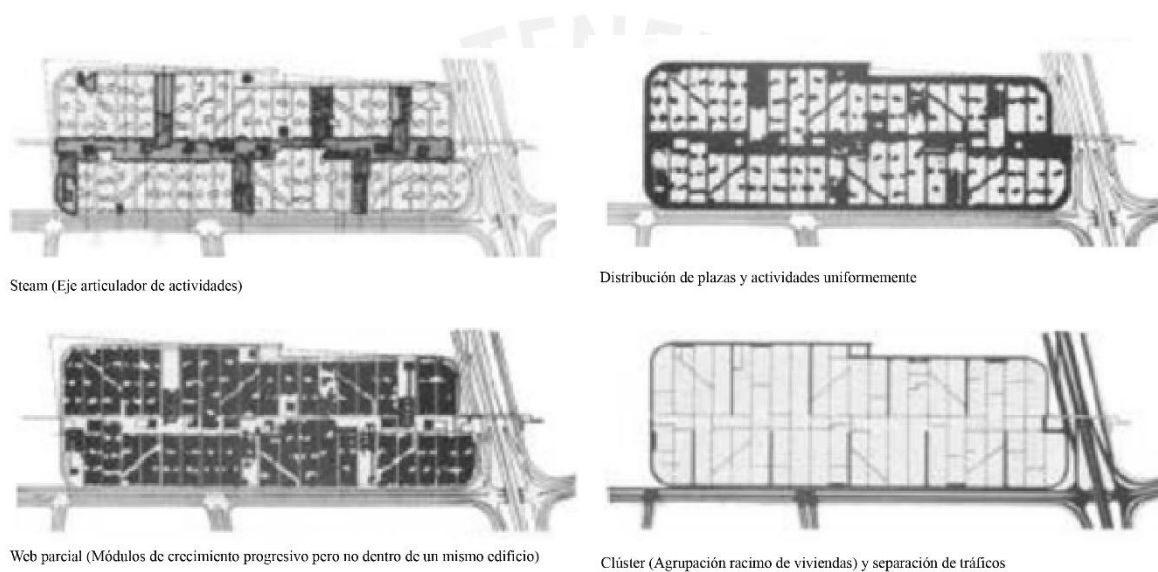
Steam (Eje articulador de actividades)

Distribución de plazas y actividades uniformemente

Web parcial (Módulos de crecimiento progresivo pero no dentro de un mismo edificio)

Clúster (Agrupación racimo de viviendas) y separación de tráficos